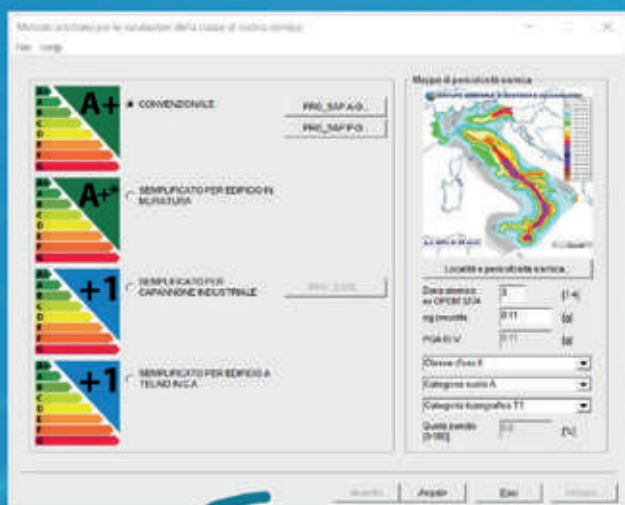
Metodi previsti per la valutazione della classe di rischio sismico
File Help

A+ CONVENZIONALE
PRO_SAP A.G...
PRO_SAP P.G...

A+* SEMPLIFICATO PER EDIFICIO IN MURATURA

+1 SEMPLIFICATO PER CAPANNONE INDUSTRIALE
PRO_SISMI...

+1 SEMPLIFICATO PER EDIFICIO A TELAIO IN C.A.

Mappa di pericolosità sismica
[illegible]

Località e pericolosità sismica

Zona sismica ex OPCM 3274
3
[1-4]

ag previsto
0.11
[g]

PGA SLV
0.11
[g]

Classe d'uso II
Categoria suolo A
Categoria topografica T1

Quota parete [0-100]
0.0
[%]

Avanti
Applica
Esci
Chiudi